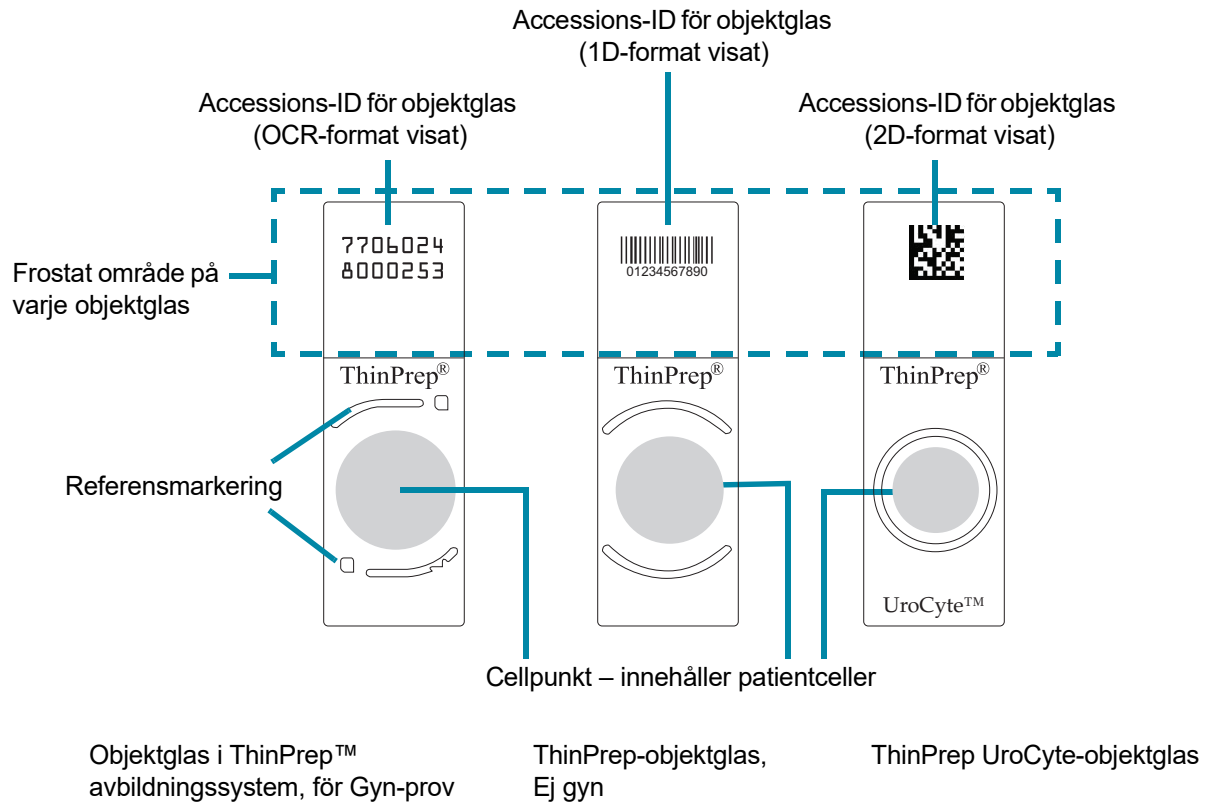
Accessions-ID för objektglas
(1D-format visat)

Accessions-ID för objektglas
(OCR-format visat)

Accessions-ID för objektglas
(2D-format visat)

Frostat område på varje objektglas

7706024
8000253

01234567890

ThinPrep®

ThinPrep®

ThinPrep®

Referensmarkering

UroCyte™

Cellpunkt – innehåller patientceller

Objektglas i ThinPrep™ avbildningssystem, för Gyn-prov

ThinPrep-objektglas, Ej gyn

ThinPrep UroCyte-objektglas